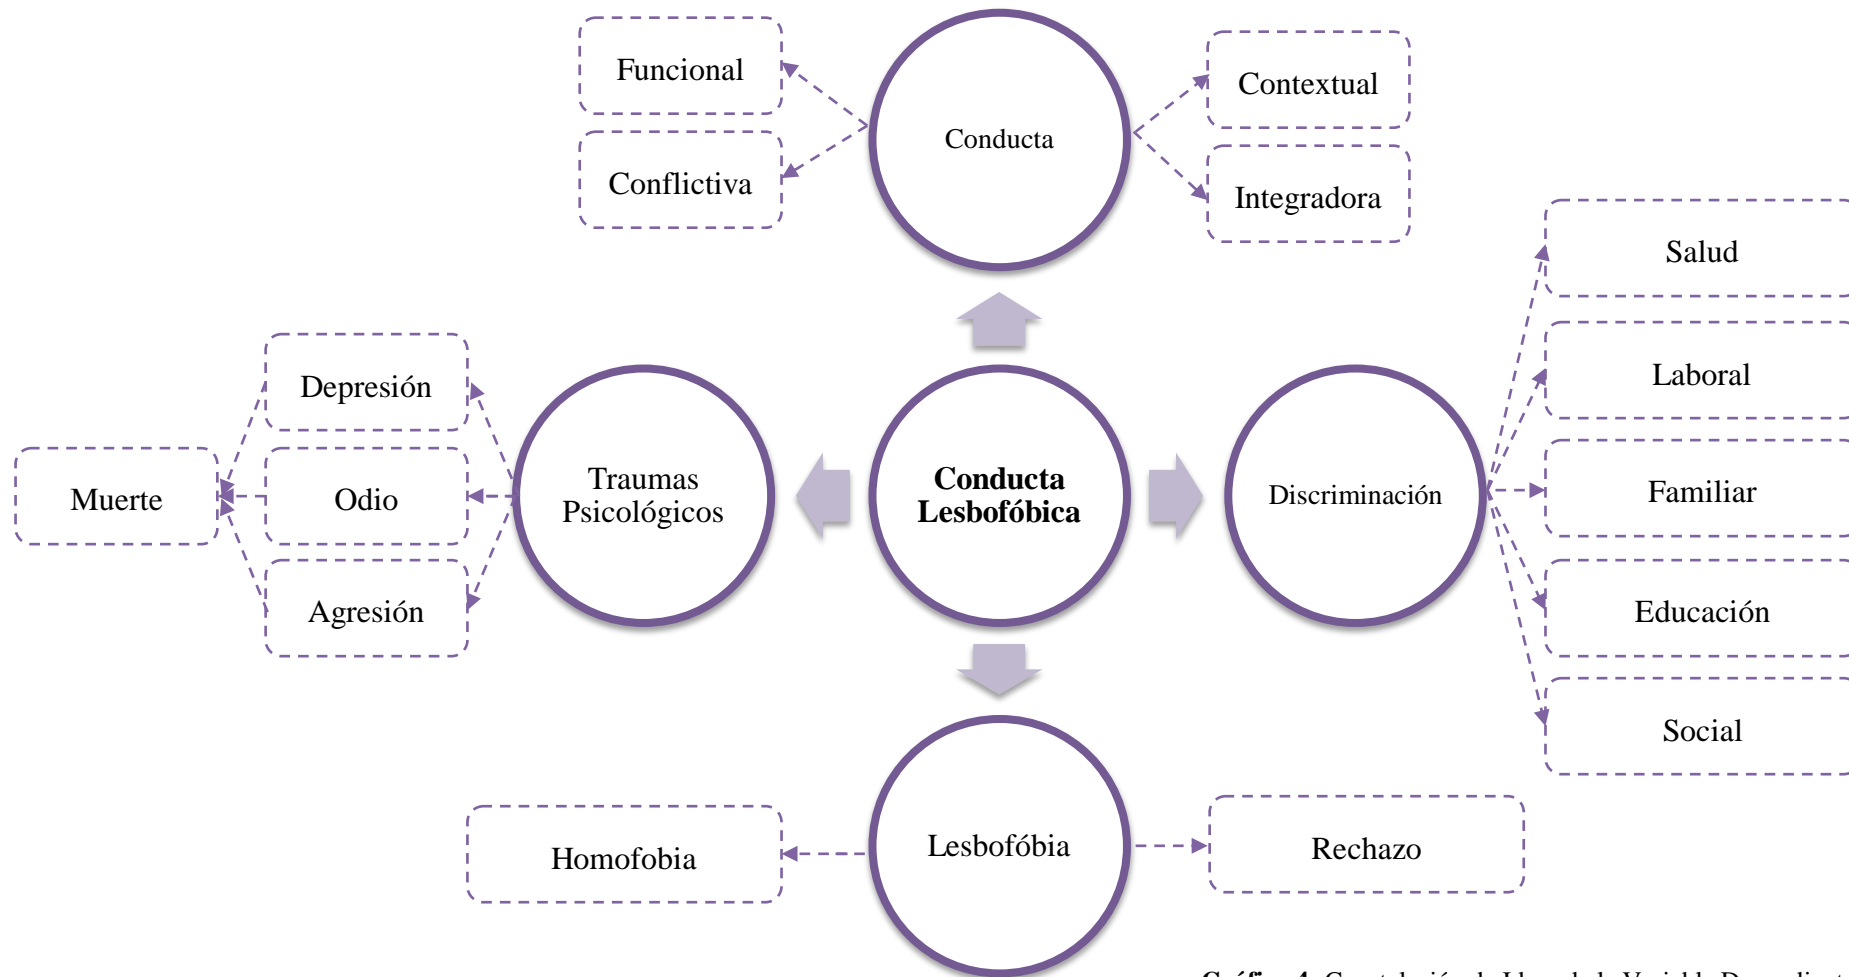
Funcional

Conflictiva

Conducta

Contextual

Integradora

Salud

Laboral

Familiar

Educación

Social

Depresión

Odio

Agresión

Muerte

Traumas Psicológicos

Conducta Lesbofóbica

Discriminación

Lesbofóbia

Homofobia

Rechazo

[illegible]